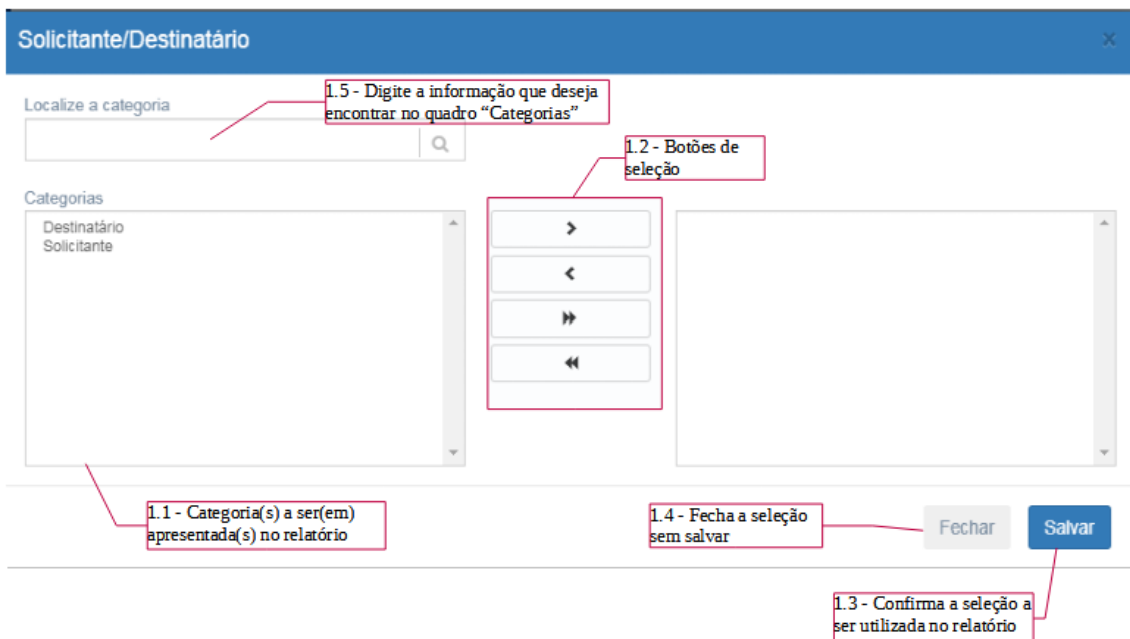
Solicitante/Destinatário

×

Localize a categoria

1.5 - Digite a informação que deseja encontrar no quadro "Categorias"

1.2 - Botões de seleção

Categorias

Destinatário
Solicitante

›

‹

»

«

1.1 - Categoria(s) a ser(em) apresentada(s) no relatório

1.4 - Fecha a seleção sem salvar

Fechar

Salvar

1.3 - Confirma a seleção a ser utilizada no relatório